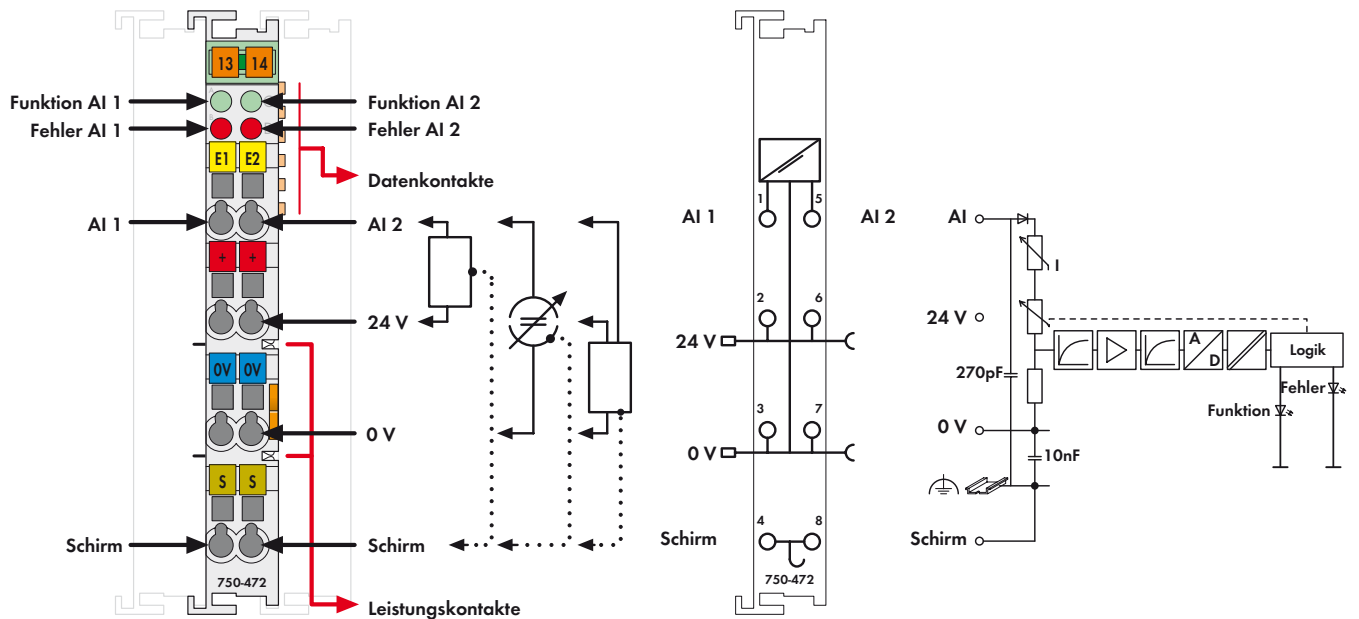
13 14

Funktion AI 1
Fehler AI 1
Funktion AI 2
Fehler AI 2
E1 E2
Datenkontakte
AI 1
AI 2
+ +
24 V
0V 0V
0 V
S S
Schirm
Schirm
750-472
Leistungskontakte

AI 1
AI 2
1
5
2
6
24 V
3
7
0 V
4
8
Schirm
750-472

AI
I
24 V
A
D
Logik
270pF
Fehler
Funktion
0 V
10nF
Schirm